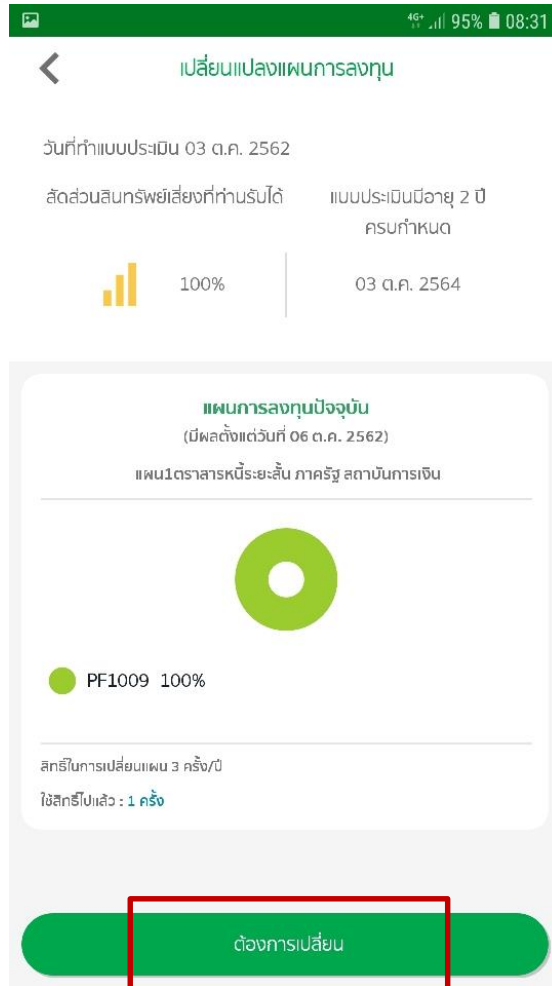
4G+ 95% 08:31

เปลี่ยนแปลงแผนการลงทุน

วันที่ทำแบบประเมิน 03 ต.ค. 2562

สัดส่วนสินทรัพย์เสี่ยงที่ท่านรับได้

100%

แบบประเมินมีอายุ 2 ปี ครบกำหนด

03 ต.ค. 2564

แผนการลงทุนปัจจุบัน
(มีผลตั้งแต่วันที่ 06 ต.ค. 2562)

แผน1ตราสารหนี้ระยะสั้น ภาครัฐ สถาบันการเงิน

PF1009 100%

สิทธิ์ในการเปลี่ยนแผน 3 ครั้ง/ปี

ใช้สิทธิ์ไปแล้ว : 1 ครั้ง

ต้องการเปลี่ยน